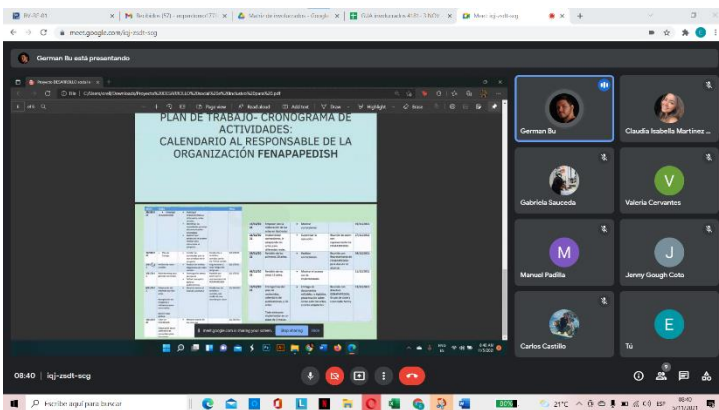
meet.google.com/iqj-zsdt-scg

German Bu está presentando

PLAN DE TRABAJO- CRONOGRAMA DE ACTIVIDADES:
CALENDARIO AL RESPONSABLE DE LA ORGANIZACIÓN FENAPAPEDISH

German Bu

Claudia Isabella Martinez ...

Gabriela Sauceda

V

Valeria Cervantes

M

Manuel Padilla

J

Jenny Gough Coto

Carlos Castillo

E

Tú

08:40 | iqj-zsdt-scg

Escribe aquí para buscar

21°C

08:40